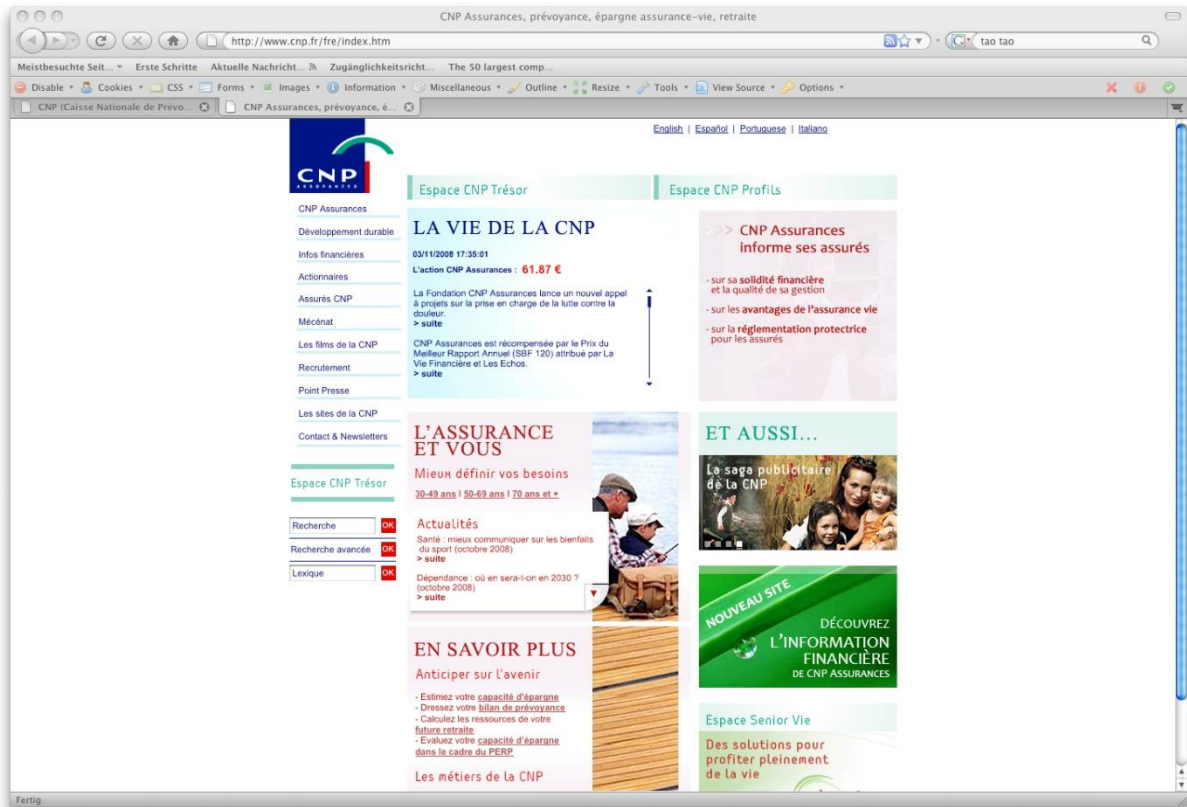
CNP Assurances, prévoyance, épargne assurance-vie, retraite

http://www.cnp.fr/fre/index.htm

tao tao

Meistbesuchte Seit... Erste Schritte Aktuelle Nachricht... Zugänglichkeitsricht... The 50 largest comp...

Disable Cookies CSS Forms Images Information Miscellaneous Outline Resize Tools View Source Options

CNP (Caisse Nationale de Prévo... CNP Assurances, prévoyance, é...

English | Español | Portuguese | Italiano

CNP ASSURANCES

Espace CNP Trésor

Espace CNP Profils

CNP Assurances
Développement durable
Infos financières
Actionnaires
Assurés CNP
Mécénat
Les films de la CNP
Recrutement
Point Presse
Les sites de la CNP
Contact & Newsletters

Espace CNP Trésor

Recherche OK
Recherche avancée OK
Lexique OK

LA VIE DE LA CNP

03/11/2008 17:35:01

L'action CNP Assurances : 61.87 €

La Fondation CNP Assurances lance un nouvel appel à projets sur la prise en charge de la lutte contre la douleur.
> suite

CNP Assurances est récompensée par le Prix du Meilleur Rapport Annuel (SBF 120) attribué par La Vie Financière et Les Echos.
> suite

>>> CNP Assurances informe ses assurés

- sur sa solidité financière et la qualité de sa gestion
- sur les avantages de l'assurance vie
- sur la réglementation protectrice pour les assurés

L'ASSURANCE ET VOUS

Mieux définir vos besoins

30-49 ans | 50-69 ans | 70 ans et +

Actualités

Santé : mieux communiquer sur les bienfaits du sport (octobre 2008)
> suite

Dépendance : où en sera-t-on en 2030 ? (octobre 2008)
> suite

ET AUSSI...

La saga publicitaire de la CNP

NOUVEAU SITE

DÉCOUVREZ L'INFORMATION FINANCIÈRE DE CNP ASSURANCES

EN SAVOIR PLUS

Anticiper sur l'avenir

- Estimez votre capacité d'épargne
- Dressez votre bilan de prévoyance
- Calculez les ressources de votre future retraite
- Evaluez votre capacité d'épargne dans le cadre du PERP

Les métiers de la CNP

Espace Senior Vie

Des solutions pour profiter pleinement de la vie

Fertig